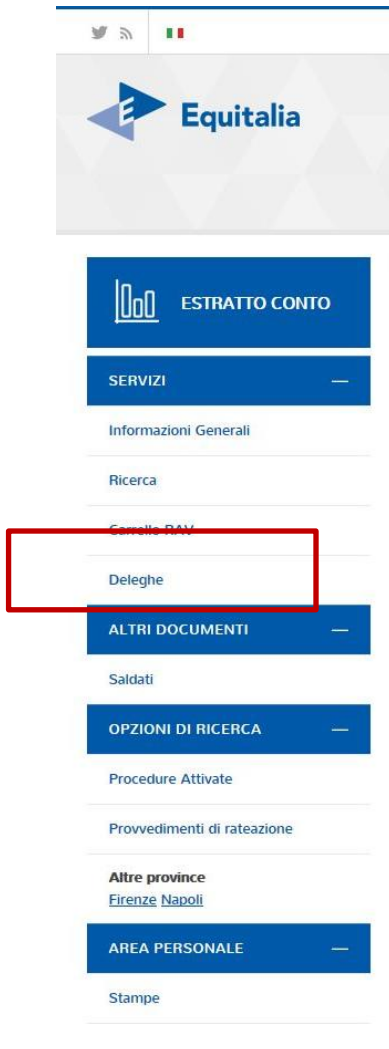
Equitalia

ESTRATTO CONTO

SERVIZI —

Informazioni Generali

Ricerca

Carrello RAV

Deleghe

ALTRI DOCUMENTI —

Saldati

OPZIONI DI RICERCA —

Procedure Attivate

Provvedimenti di rateazione

Altre province
Firenze Napoli

AREA PERSONALE —

Stampe